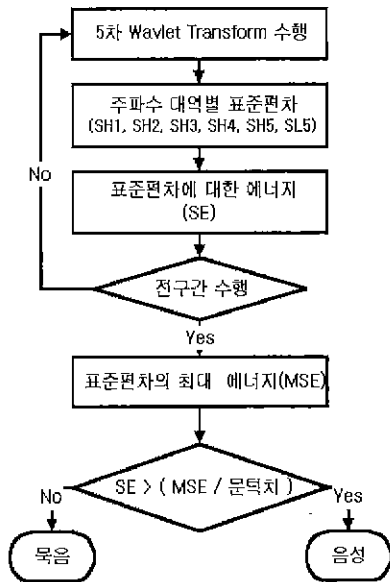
5차 Wavlet Transform 수행

주파수 대역별 표준편차 (SH1, SH2, SH3, SH4, SH5, SL5)

No

표준편차에 대한 에너지 (SE)

전구간 수행

Yes

표준편차의 최대 에너지(MSE)

No

SE > ( MSE / 문턱치 )

Yes

묵음

음성